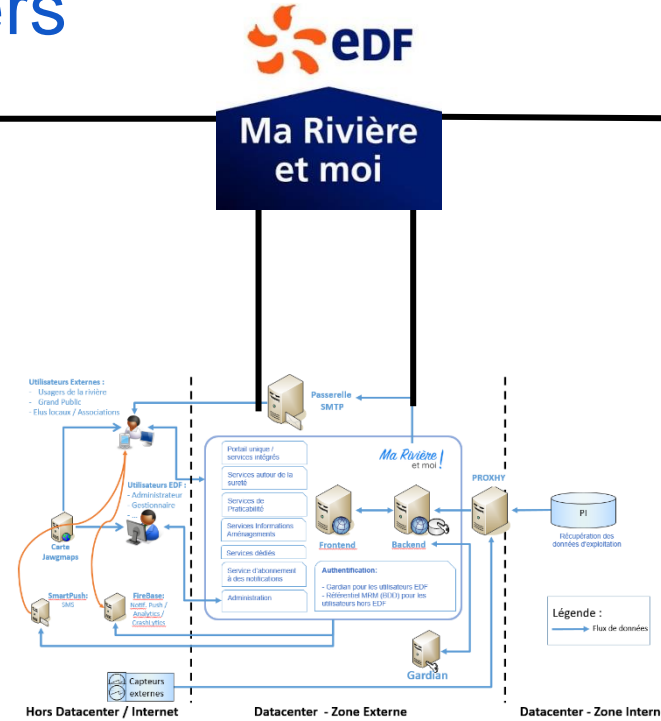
ers

eDF

Ma Rivière et moi

Utilisateurs Externes :
- Usagers de la rivière
- Grand Public
- Elus locaux / Associations

Passerelle SMTP

Ma Rivière et moi

Portail unique / services intégrés

Services autour de la sureté

Services de Praticabilité

Services Informations Aménagements

Services dédiés

Service d'abonnement à des notifications

Administration

Utilisateurs EDF :
- Administrateur
- Gestionnaire
- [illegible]

Carte Jawgmaps

Frontend

Backend

PROXHY

PI

Récupération des données d'exploitation

Authentification:
- Gardian pour les utilisateurs EDF
- Référentiel MRM (BDD) pour les utilisateurs hors EDF

SmartPush: SMS

FireBase: Notif. Push / Analytics / Crashlytics

Légende :
Flux de données

Gardian

Capteurs externes

Hors Datacenter / Internet

Datacenter - Zone Externe

Datacenter - Zone Intern